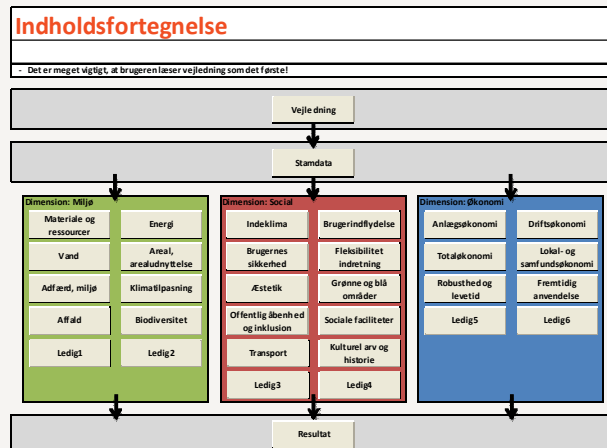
Indholdsfortegnelse

- Det er meget vigtigt, at brugeren læser vejledning som det første!

Vejledning

Stamdata

Dimension: Miljø

Materiale og ressourcer

Energi

Vand

Areal, arealudnyttelse

Adfærd, miljø

Klimatilpasning

Affald

Biodiversitet

Ledig1

Ledig2

Dimension: Social

Indeklima

Brugerindflydelse

Brugernes sikkerhed

Fleksibilitet indretning

Æstetik

Grønne og blå områder

Offentlig åbenhed og inklusion

Sociale faciliteter

Transport

Kulturel arv og historie

Ledig3

Ledig4

Dimension: Økonomi

Anlægsøkonomi

Driftsøkonomi

Totaløkonomi

Lokal- og samfundsøkonomi

Robusthed og levetid

Fremtidig anvendelse

Ledig5

Ledig6

Resultat